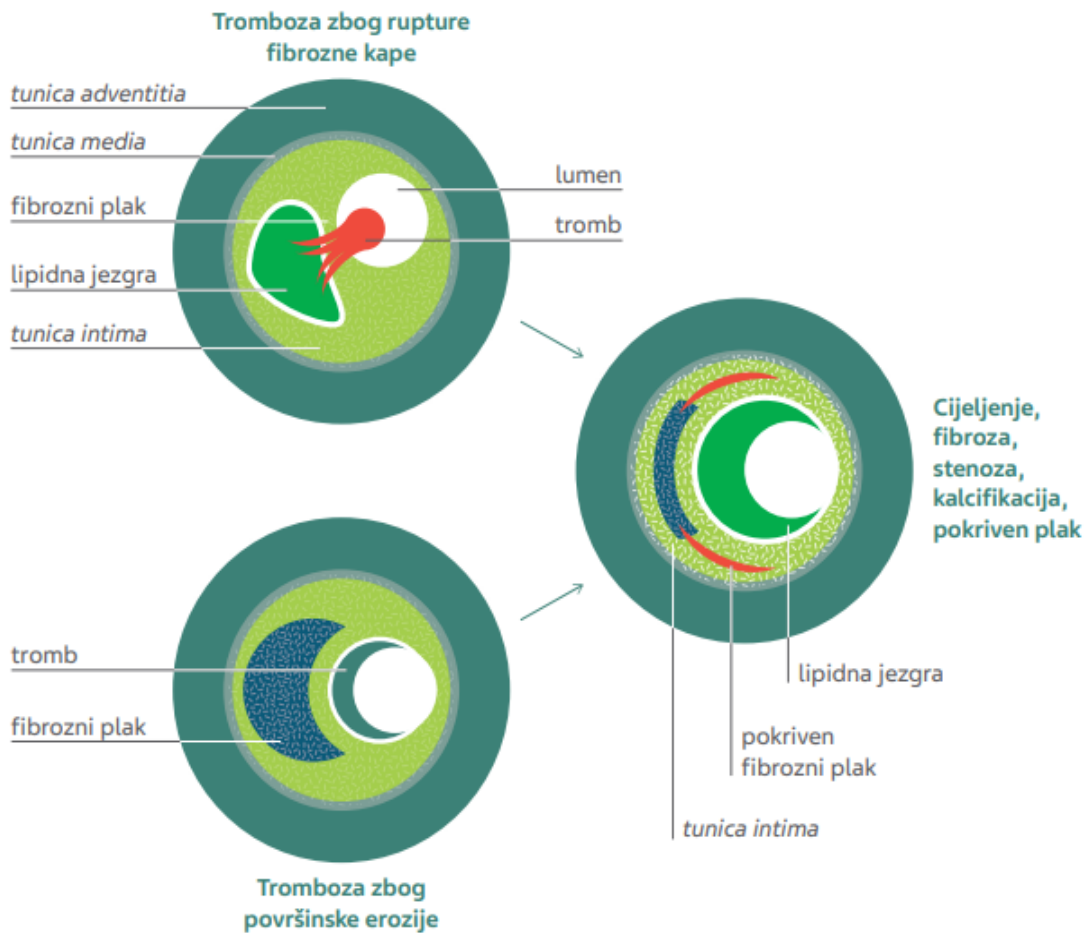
Tromboza zbog rupture fibrozne kape

tunica adventitia

tunica media

fibrozni plak

lipidna jezgra

tunica intima

lumen

tromb

Cijeljenje, fibroza, stenoza, kalcifikacija, pokriven plak

tromb

fibrozni plak

lipidna jezgra

pokriven fibrozni plak

tunica intima

Tromboza zbog površinske erozije